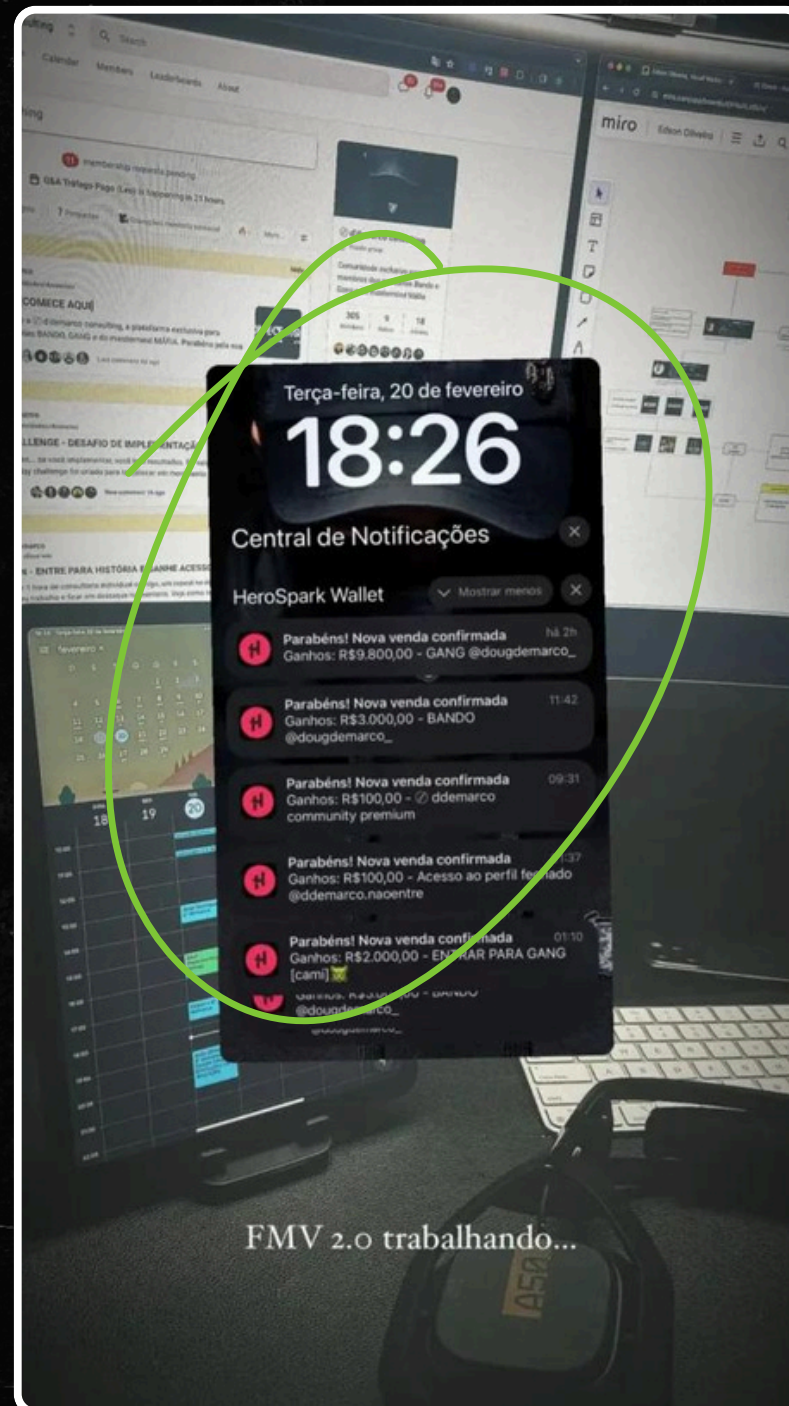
Calendar Members Leaderboards About

membership requests pending

Q&A Tráfego Pago (Leo) is happening in 21 hours

COMECE AQUI

LLENGE - DESAFIO DE IMPLEMENTAÇÃ

K - ENTRE PARA HISTÓRIA E GANHE ACESS

miro

Edson Oliveira

fevereiro

18 19 20

Terça-feira, 20 de fevereiro

18:26

Central de Notificações

HeroSpark Wallet

Mostrar menos

Parabéns! Nova venda confirmada
Ganhos: R$9.800,00 - GANG @dougdemarco_
há 2h

Parabéns! Nova venda confirmada
Ganhos: R$3.000,00 - BANDO @dougdemarco_
11:42

Parabéns! Nova venda confirmada
Ganhos: R$100,00 - ddemarco community premium
09:31

Parabéns! Nova venda confirmada
Ganhos: R$100,00 - Acesso ao perfil fechado @ddemarco.naoentre
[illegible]37

Parabéns! Nova venda confirmada
Ganhos: R$2.000,00 - ENTRAR PARA GANG [cami]
01:10

Ganhos: R$3.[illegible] - BANDO @dougdemarco_

FMV 2.0 trabalhando...